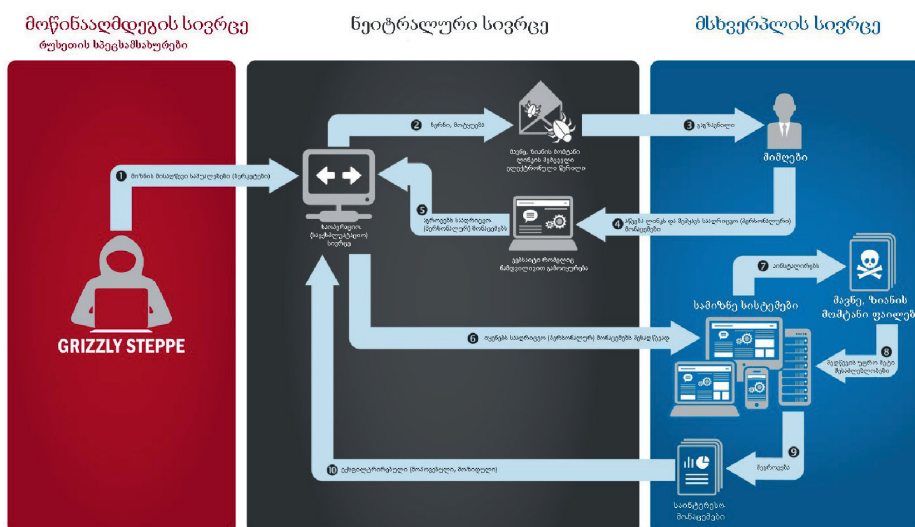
მოწინააღმდეგის სივრცე
რუსეთის სპეცსამსახურები

ნეიტრალური სივრცე

მსხვერპლის სივრცე

1 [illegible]

2 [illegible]

მავნე, ზიანის მომტანი ლინკის შემცველი ელექტრონული წერილი

3 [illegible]

მიმღები

4 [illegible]

5 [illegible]

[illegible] სერვერი

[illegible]

7 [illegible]

მავნე, ზიანის მომტანი ფაილები

სამიზნე სისტემები

6 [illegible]

8 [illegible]

9 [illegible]

10 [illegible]

სანდიტრუნ მონაცემები

GRIZZLY STEPPE